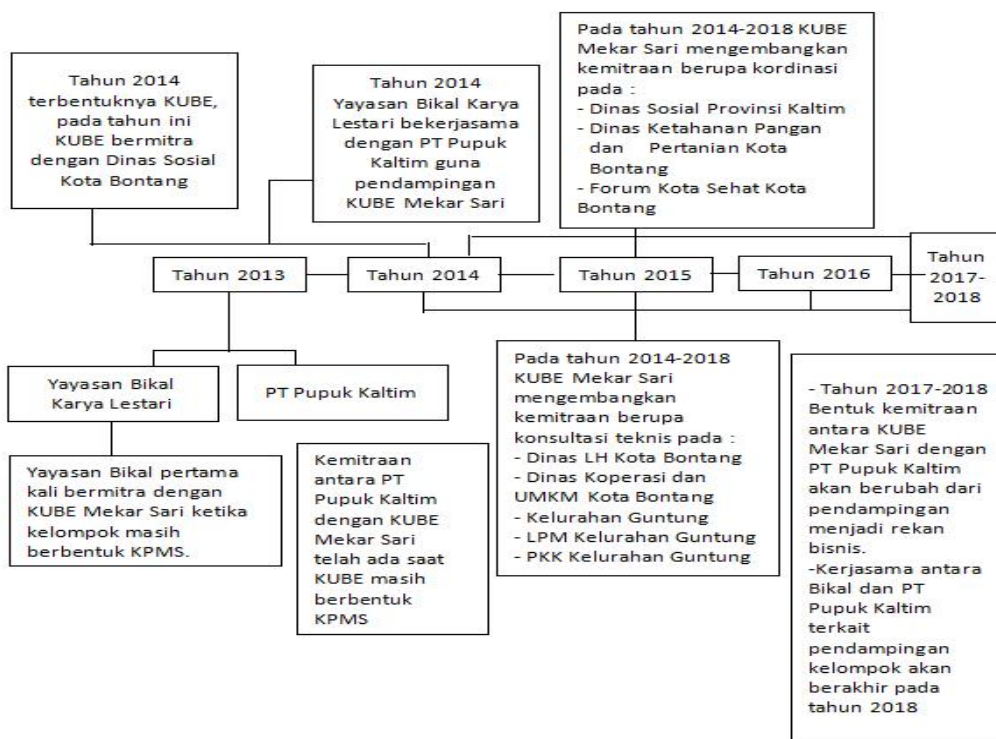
Tahun 2014 terbentuknya KUBE, pada tahun ini KUBE bermitra dengan Dinas Sosial Kota Bontang

Tahun 2014 Yayasan Bikal Karya Lestari bekerjasama dengan PT Pupuk Kaltim guna pendampingan KUBE Mekar Sari

Pada tahun 2014-2018 KUBE Mekar Sari mengembangkan kemitraan berupa kordinasi pada :
- Dinas Sosial Provinsi Kaltim
- Dinas Ketahanan Pangan dan Pertanian Kota Bontang
- Forum Kota Sehat Kota Bontang

Tahun 2013

Tahun 2014

Tahun 2015

Tahun 2016

Tahun 2017-2018

Yayasan Bikal Karya Lestari

PT Pupuk Kaltim

Yayasan Bikal pertama kali bermitra dengan KUBE Mekar Sari ketika kelompok masih berbentuk KPMS.

Kemitraan antara PT Pupuk Kaltim dengan KUBE Mekar Sari telah ada saat KUBE masih berbentuk KPMS

Pada tahun 2014-2018 KUBE Mekar Sari mengembangkan kemitraan berupa konsultasi teknis pada :
- Dinas LH Kota Bontang
- Dinas Koperasi dan UMKM Kota Bontang
- Kelurahan Guntung
- LPM Kelurahan Guntung
- PKK Kelurahan Guntung

- Tahun 2017-2018 Bentuk kemitraan antara KUBE Mekar Sari dengan PT Pupuk Kaltim akan berubah dari pendampingan menjadi rekan bisnis.
-Kerjasama antara Bikal dan PT Pupuk Kaltim terkait pendampingan kelompok akan berakhir pada tahun 2018